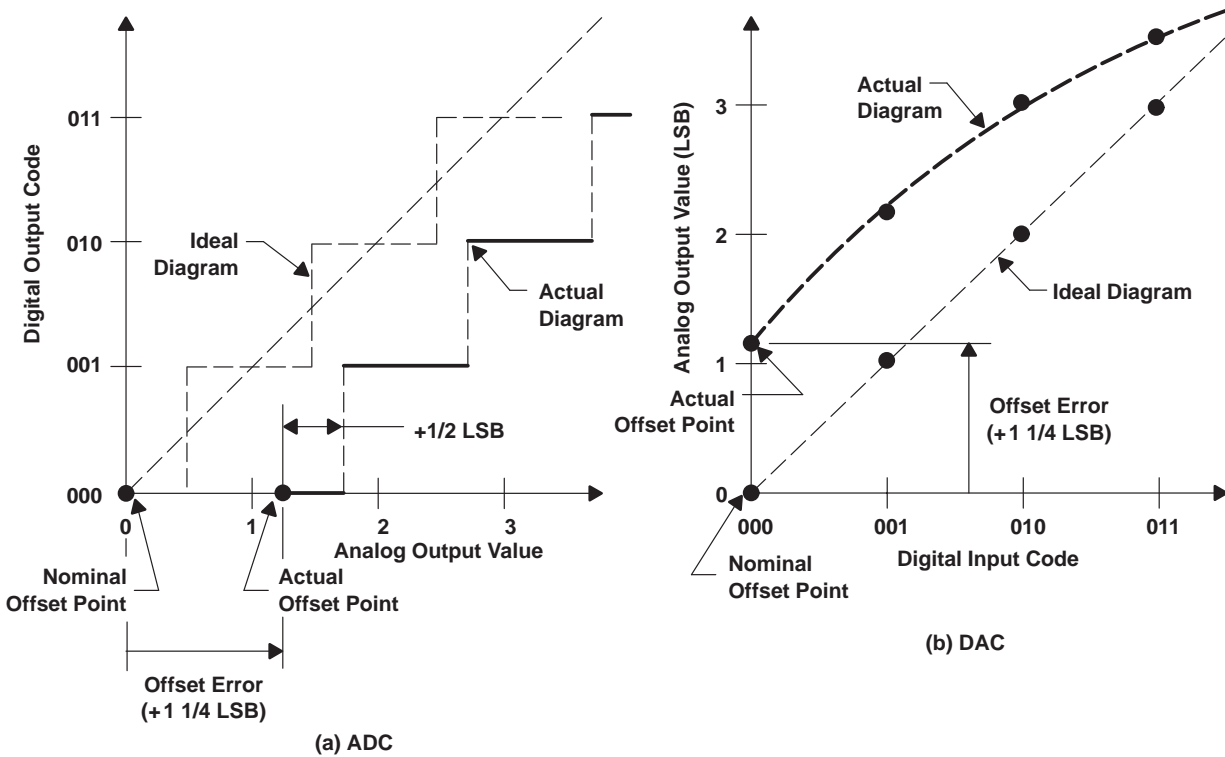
Digital Output Code

011

010

001

000

Ideal Diagram

Actual Diagram

+1/2 LSB

0

1

2

3

Analog Output Value

Nominal Offset Point

Actual Offset Point

Offset Error (+1 1/4 LSB)

(a) ADC

Analog Output Value (LSB)

3

2

1

0

Actual Diagram

Ideal Diagram

Actual Offset Point

Offset Error (+1 1/4 LSB)

000

001

010

011

Nominal Offset Point

Digital Input Code

(b) DAC